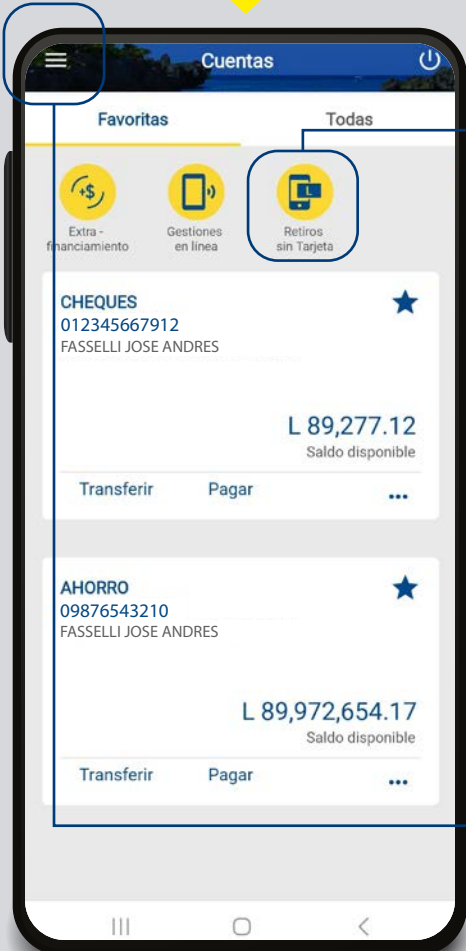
Cuentas

Favoritas

Todas

Extra - financiamiento

Gestiones en línea

Retiros sin Tarjeta

CHEQUES
012345667912
FASSELLI JOSE ANDRES

L 89,277.12
Saldo disponible

Transferir
Pagar
...

AHORRO
09876543210
FASSELLI JOSE ANDRES

L 89,972,654.17
Saldo disponible

Transferir
Pagar
...